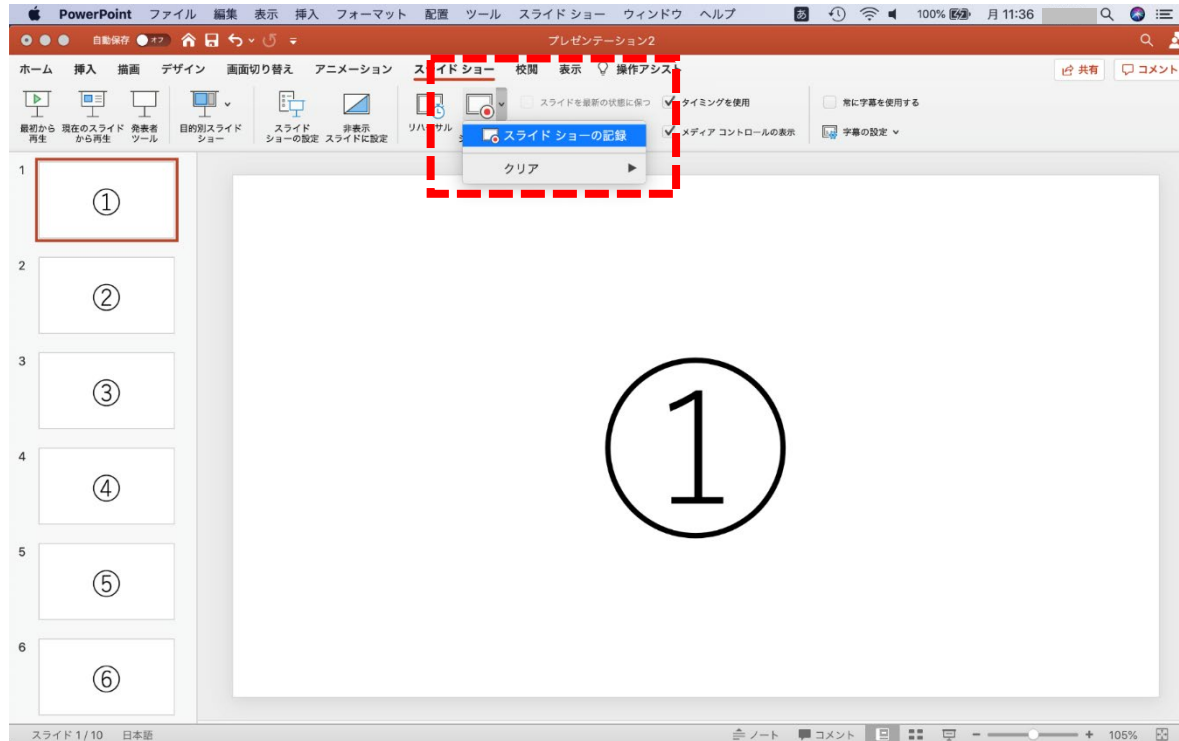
PowerPoint ファイル 編集 表示 挿入 フォーマット 配置 ツール スライド ショー ウィンドウ ヘルプ
あ 100% 月 11:36

自動保存 オフ
プレゼンテーション2

ホーム 挿入 描画 デザイン 画面切り替え アニメーション スライド ショー 校閲 表示 操作アシスト
共有 コメント

最初から再生 現在のスライドから再生 発表者ツール 目的別スライドショー スライドショーの設定 非表示スライドに設定 リハーサル
スライドを最新の状態に保つ タイミングを使用 メディア コントロールの表示 常に字幕を使用する 字幕の設定

スライド ショーの記録
クリア

1
①
2
②
3
③
4
④
5
⑤
6
⑥

①

スライド 1 / 10 日本語
ノート コメント 105%